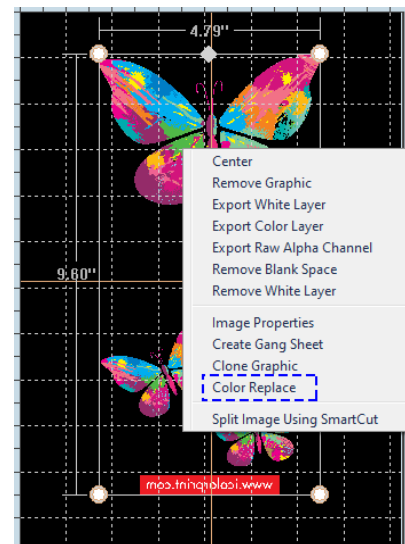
4.79"

9.60"

Center
Remove Graphic
Export White Layer
Export Color Layer
Export Raw Alpha Channel
Remove Blank Space
Remove White Layer

Image Properties
Create Gang Sheet
Clone Graphic
Color Replace

Split Image Using SmartCut

www.icolorprint.com